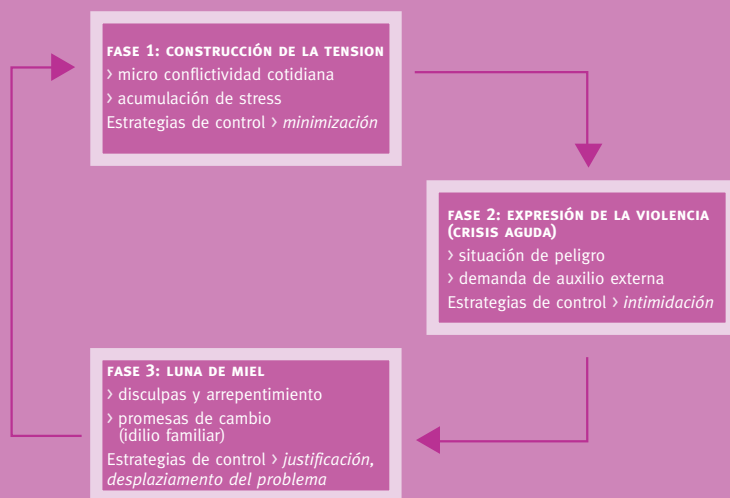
FASE 1: CONSTRUCCIÓN DE LA TENSION
› micro conflictividad cotidiana
› acumulación de stress
Estrategias de control › *minimización*

FASE 2: EXPRESIÓN DE LA VIOLENCIA (CRISIS AGUDA)
› situación de peligro
› demanda de auxilio externa
Estrategias de control › *intimidación*

FASE 3: LUNA DE MIEL
› disculpas y arrepentimiento
› promesas de cambio (idilio familiar)
Estrategias de control › *justificación, desplazamiento del problema*